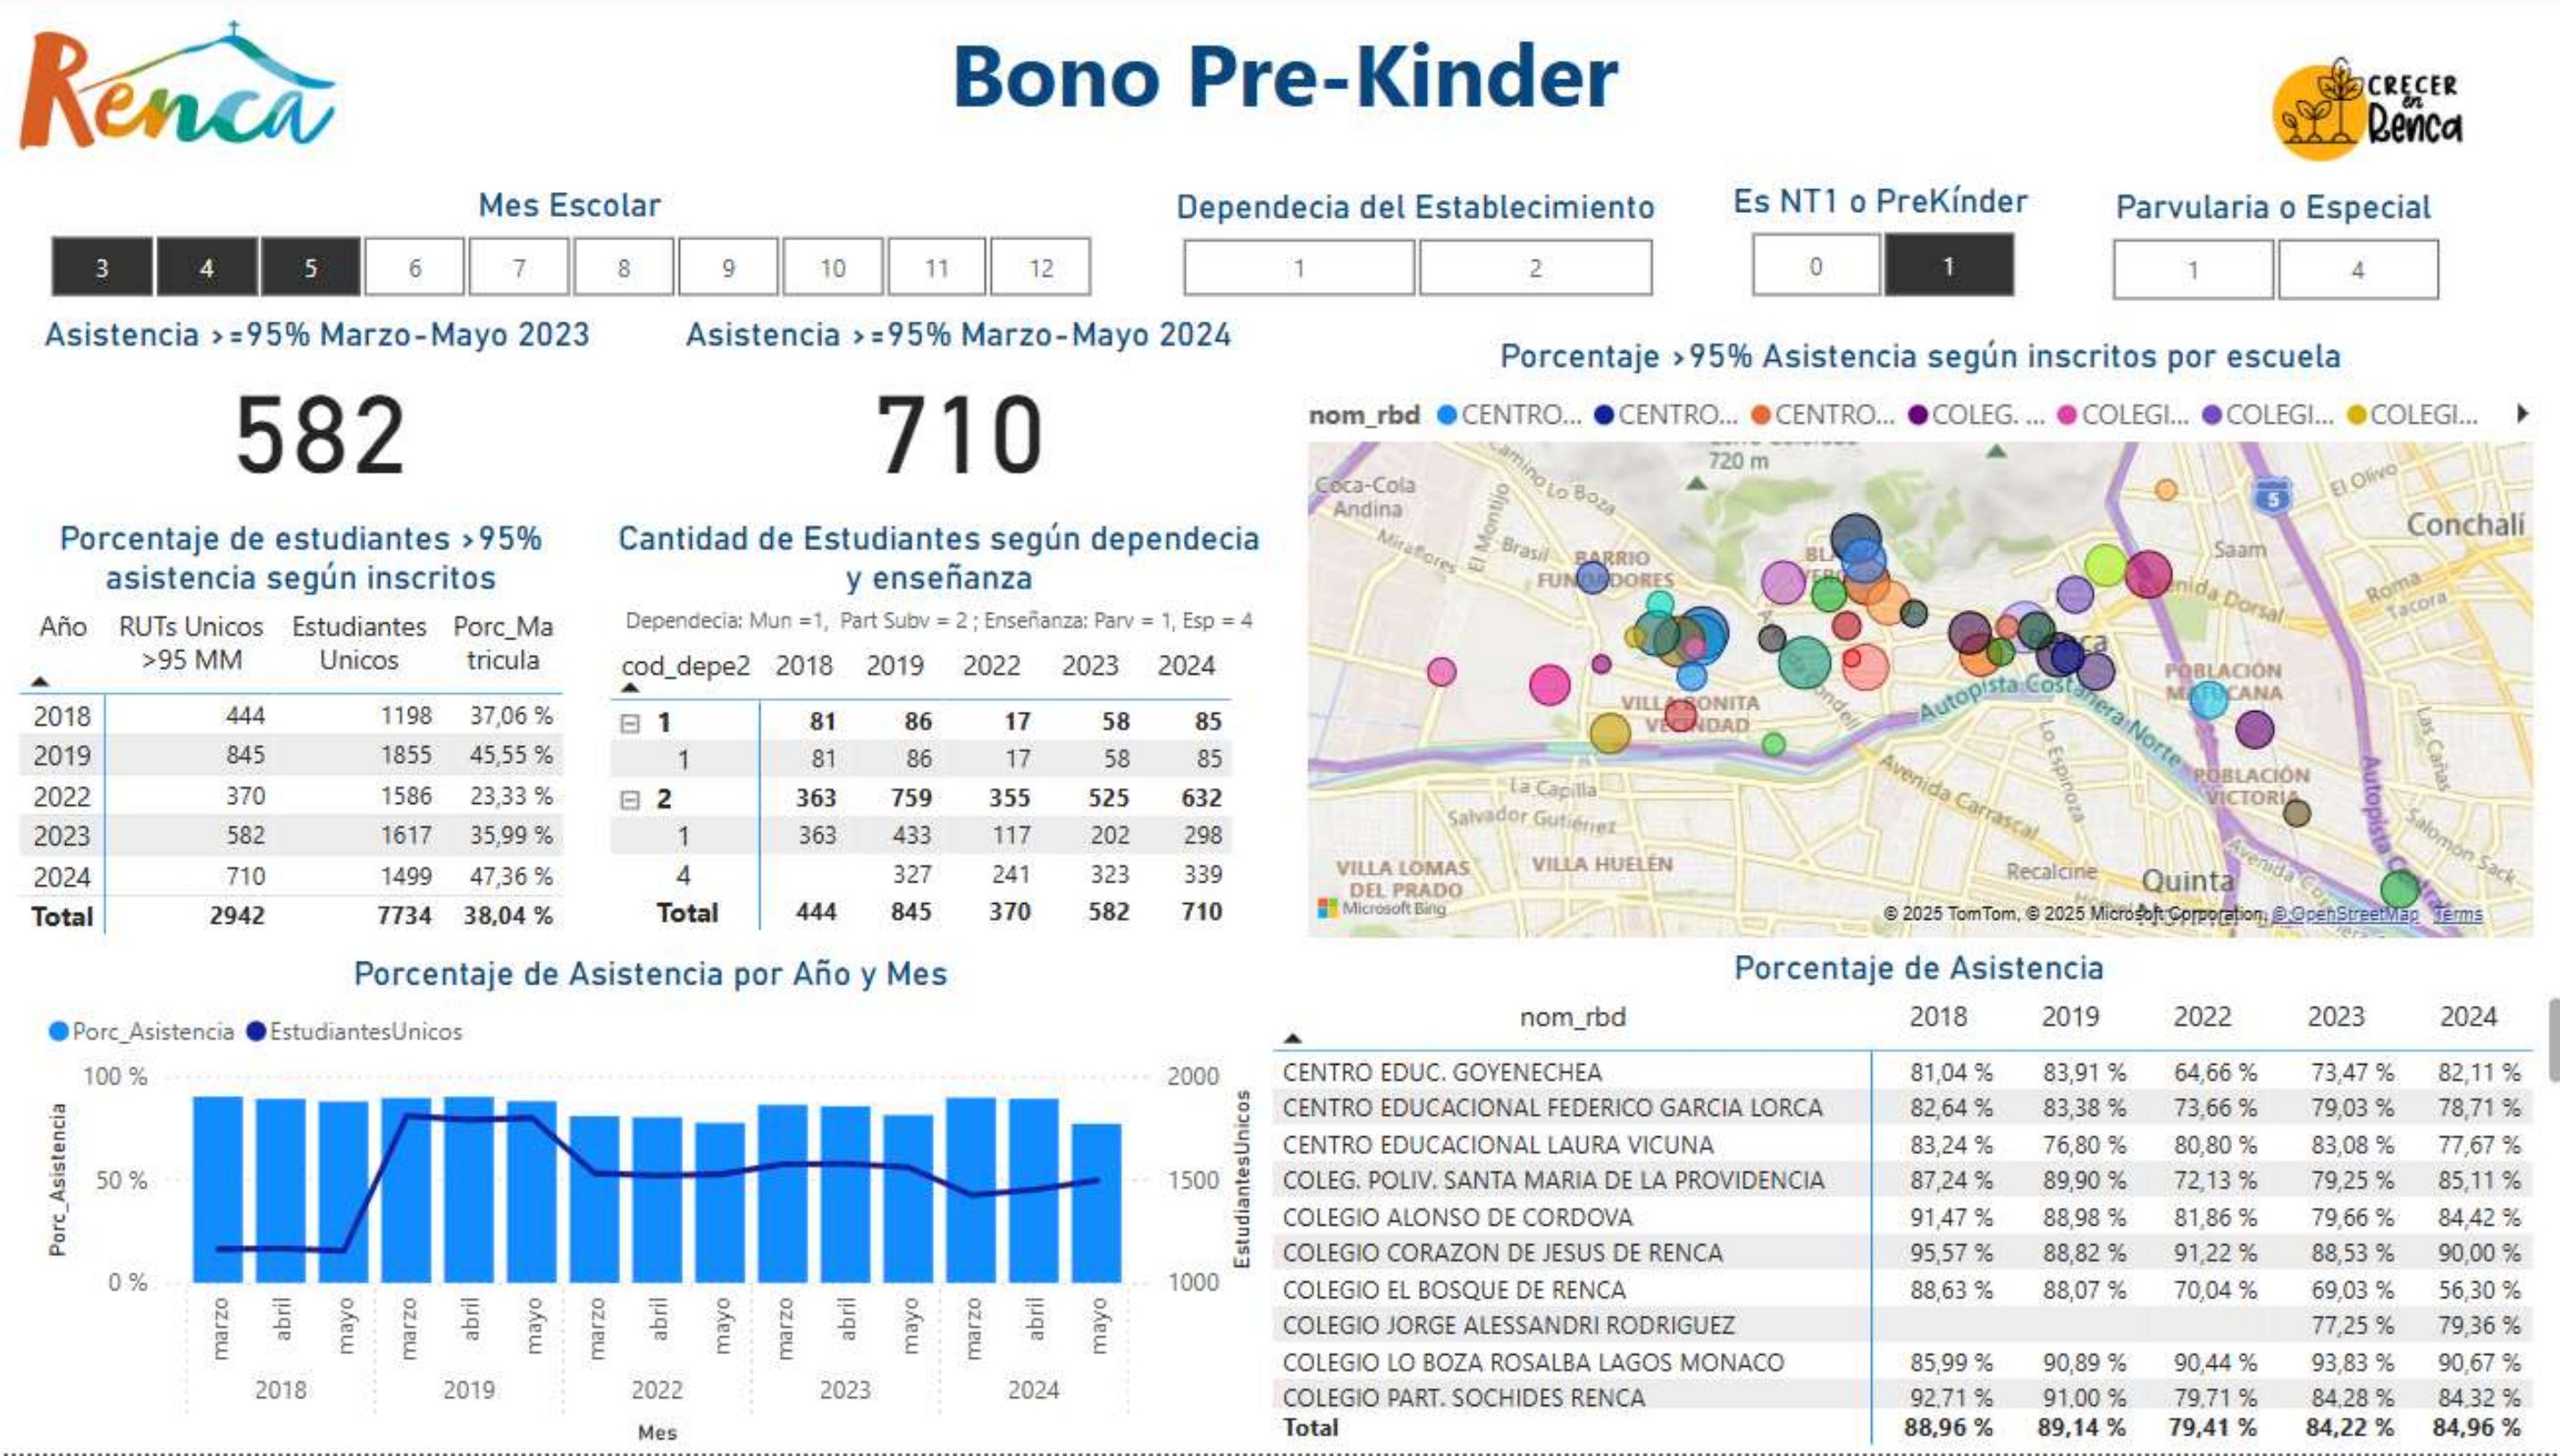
Renca

Bono Pre-Kinder

CRECER en Renca

Mes Escolar

3 4 5 6 7 8 9 10 11 12

Dependecia del Establecimiento

1 2

Es NT1 o PreKínder

0 1

Parvularia o Especial

1 4

Asistencia >=95% Marzo-Mayo 2023

582

Asistencia >=95% Marzo-Mayo 2024

710

Porcentaje >95% Asistencia según inscritos por escuela

nom_rbd CENTRO... CENTRO... CENTRO... COLEG. ... COLEGI... COLEGI... COLEGI...

720 m, Coca-Cola Andina, Camino Lo Boza, El Montijo, Miraflores, Brasil, BARRIO FUNDADORES, VILLA BONITA VERDAD, Autopista Costanera Norte, Avenida Carrascal, La Capilla, Salvador Gutiérrez, VILLA LOMAS DEL PRADO, VILLA HUELÉN, Recalcine, Quinta, Conchalí, Saam, Avenida Dorsal, POBLACIÓN MARICANA, POBLACIÓN VICTORIA, El Olivo, Roma, Tacora, Las Cañas, Salomon Sack, Lo Espinoza, Autopista Central, 5

Microsoft Bing © 2025 TomTom, © 2025 Microsoft Corporation, © OpenStreetMap Terms

Porcentaje de estudiantes >95% asistencia según inscritos

| Año | RUTs Unicos >95 MM | Estudiantes Unicos | Porc_Matricula |
|---|---|---|---|
| 2018 | 444 | 1198 | 37,06 % |
| 2019 | 845 | 1855 | 45,55 % |
| 2022 | 370 | 1586 | 23,33 % |
| 2023 | 582 | 1617 | 35,99 % |
| 2024 | 710 | 1499 | 47,36 % |
| Total | 2942 | 7734 | 38,04 % |

Cantidad de Estudiantes según dependecia y enseñanza

Dependecia: Mun =1, Part Subv = 2 ; Enseñanza: Parv = 1, Esp = 4

| cod_depe2 | 2018 | 2019 | 2022 | 2023 | 2024 |
|---|---|---|---|---|---|
| ⊟ 1 | 81 | 86 | 17 | 58 | 85 |
| 1 | 81 | 86 | 17 | 58 | 85 |
| ⊟ 2 | 363 | 759 | 355 | 525 | 632 |
| 1 | 363 | 433 | 117 | 202 | 298 |
| 4 | | 327 | 241 | 323 | 339 |
| Total | 444 | 845 | 370 | 582 | 710 |

Porcentaje de Asistencia por Año y Mes

Porc_Asistencia EstudiantesUnicos

100 % 50 % 0 %
Porc_Asistencia
2000 1500 1000
EstudiantesUnicos

marzo abril mayo marzo abril mayo marzo abril mayo marzo abril mayo marzo abril mayo
2018 2019 2022 2023 2024
Mes

Porcentaje de Asistencia

| nom_rbd | 2018 | 2019 | 2022 | 2023 | 2024 |
|---|---|---|---|---|---|
| CENTRO EDUC. GOYENECHEA | 81,04 % | 83,91 % | 64,66 % | 73,47 % | 82,11 % |
| CENTRO EDUCACIONAL FEDERICO GARCIA LORCA | 82,64 % | 83,38 % | 73,66 % | 79,03 % | 78,71 % |
| CENTRO EDUCACIONAL LAURA VICUNA | 83,24 % | 76,80 % | 80,80 % | 83,08 % | 77,67 % |
| COLEG. POLIV. SANTA MARIA DE LA PROVIDENCIA | 87,24 % | 89,90 % | 72,13 % | 79,25 % | 85,11 % |
| COLEGIO ALONSO DE CORDOVA | 91,47 % | 88,98 % | 81,86 % | 79,66 % | 84,42 % |
| COLEGIO CORAZON DE JESUS DE RENCA | 95,57 % | 88,82 % | 91,22 % | 88,53 % | 90,00 % |
| COLEGIO EL BOSQUE DE RENCA | 88,63 % | 88,07 % | 70,04 % | 69,03 % | 56,30 % |
| COLEGIO JORGE ALESSANDRI RODRIGUEZ | | | | 77,25 % | 79,36 % |
| COLEGIO LO BOZA ROSALBA LAGOS MONACO | 85,99 % | 90,89 % | 90,44 % | 93,83 % | 90,67 % |
| COLEGIO PART. SOCHIDES RENCA | 92,71 % | 91,00 % | 79,71 % | 84,28 % | 84,32 % |
| Total | 88,96 % | 89,14 % | 79,41 % | 84,22 % | 84,96 % |